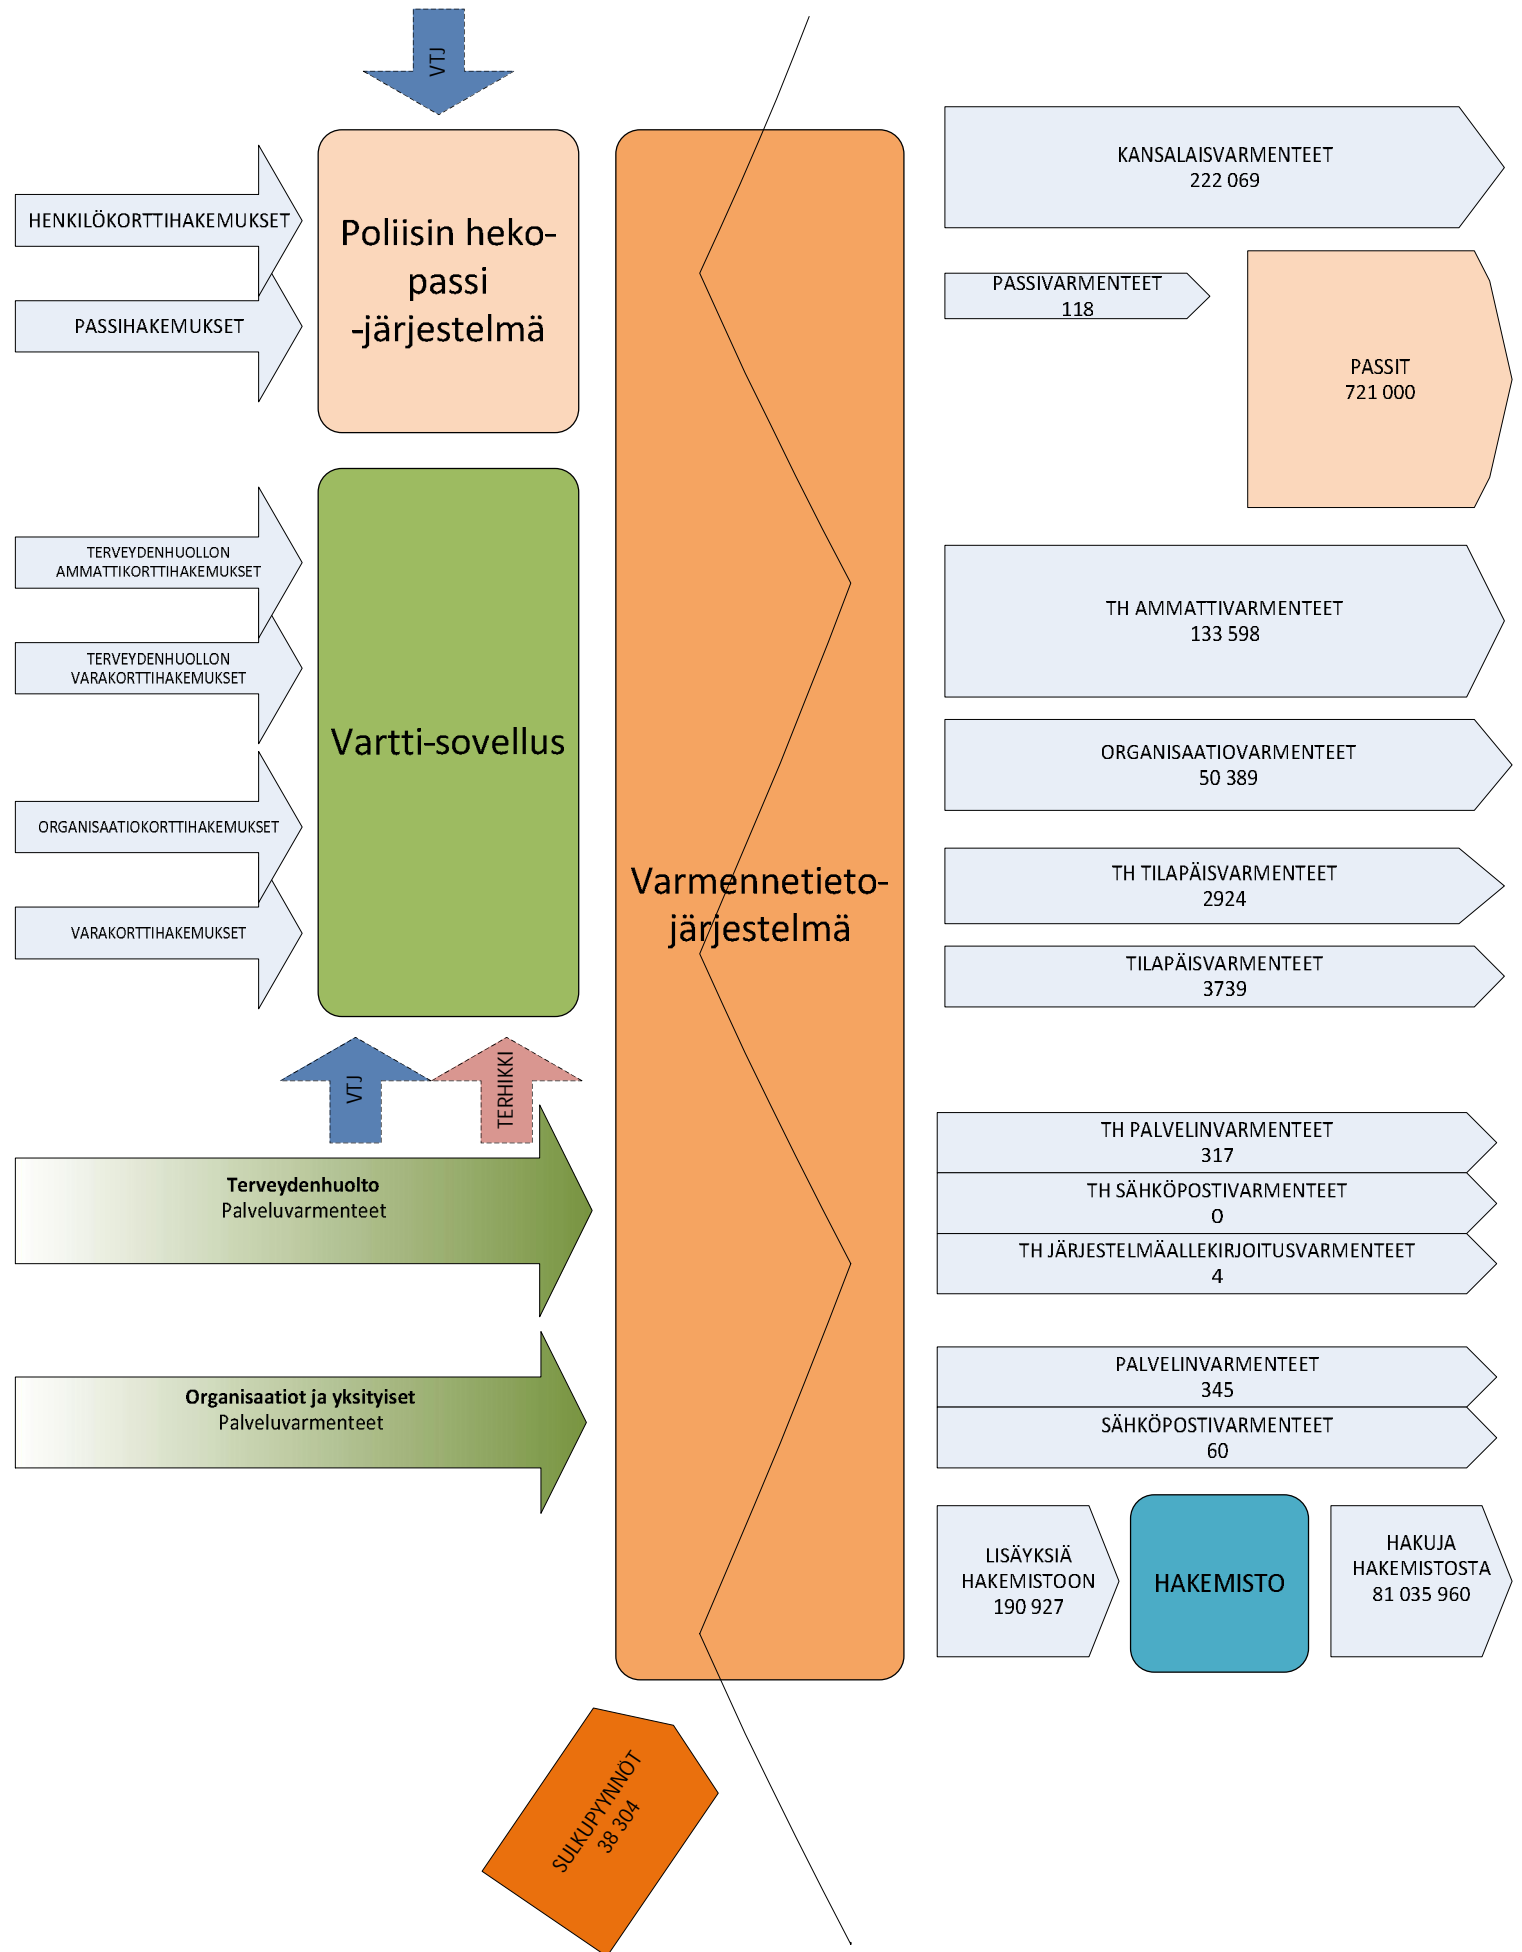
VTJ

HENKILÖKORTTIHAKEMUKSET

PASSIHAKEMUKSET

Poliisin heko-passi -järjestelmä

KANSALAISVARMENTEET
222 069

PASSIVARMENTEET
118

PASSIT
721 000

TERVEYDENHUOLLON AMMATTIKORTTIHAKEMUKSET

TERVEYDENHUOLLON VARAKORTTIHAKEMUKSET

ORGANISAATIOKORTTIHAKEMUKSET

VARAKORTTIHAKEMUKSET

Vartti-sovellus

Varmennetieto-järjestelmä

TH AMMATTIVARMENTEET
133 598

ORGANISAATIOVARMENTEET
50 389

TH TILAPÄISVARMENTEET
2924

TILAPÄISVARMENTEET
3739

VTJ

TERHIKKI

Terveydenhuolto
Palveluvarmenteet

TH PALVELINVARMENTEET
317

TH SÄHKÖPOSTIVARMENTEET
0

TH JÄRJESTELMÄALLEKIRJOITUSVARMENTEET
4

Organisaatiot ja yksityiset
Palveluvarmenteet

PALVELINVARMENTEET
345

SÄHKÖPOSTIVARMENTEET
60

LISÄYKSIÄ HAKEMISTOON
190 927

HAKEMISTO

HAKUJA HAKEMISTOSTA
81 035 960

SULKUPYYNNÖT
38 304